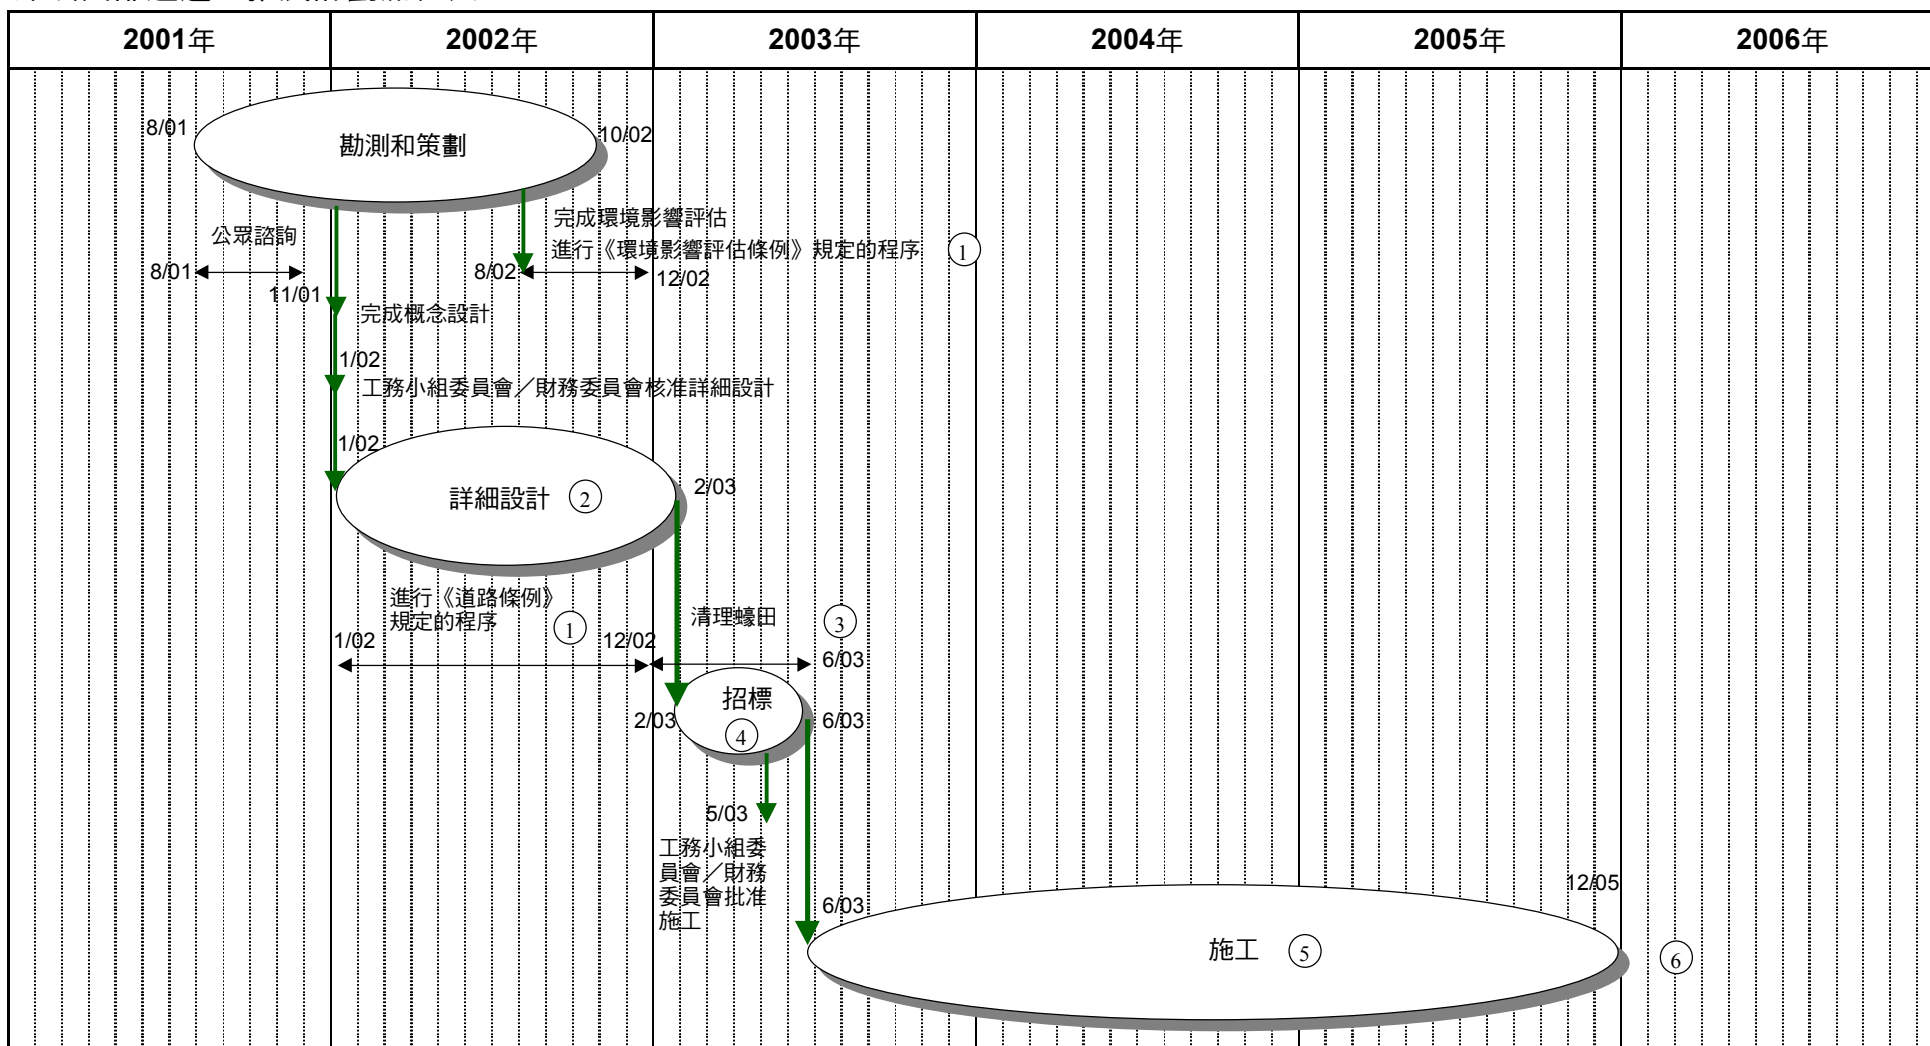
| 2001年 | 2002年 | 2003年 | 2004年 | 2005年 | 2006年 |
|---|---|---|---|---|---|

8/01
勘測和策劃
10/02

完成環境影響評估
進行《環境影響評估條例》規定的程序 ①

公眾諮詢
8/01
11/01
8/02
12/02

完成概念設計
1/02
工務小組委員會／財務委員會核准詳細設計
1/02

詳細設計 ②
2/03

進行《道路條例》規定的程序 ①
1/02
12/02

清理蠔田 ③
6/03

招標 ④
2/03
6/03

5/03
工務小組委員會／財務委員會批准施工

6/03
12/05
施工 ⑤
⑥